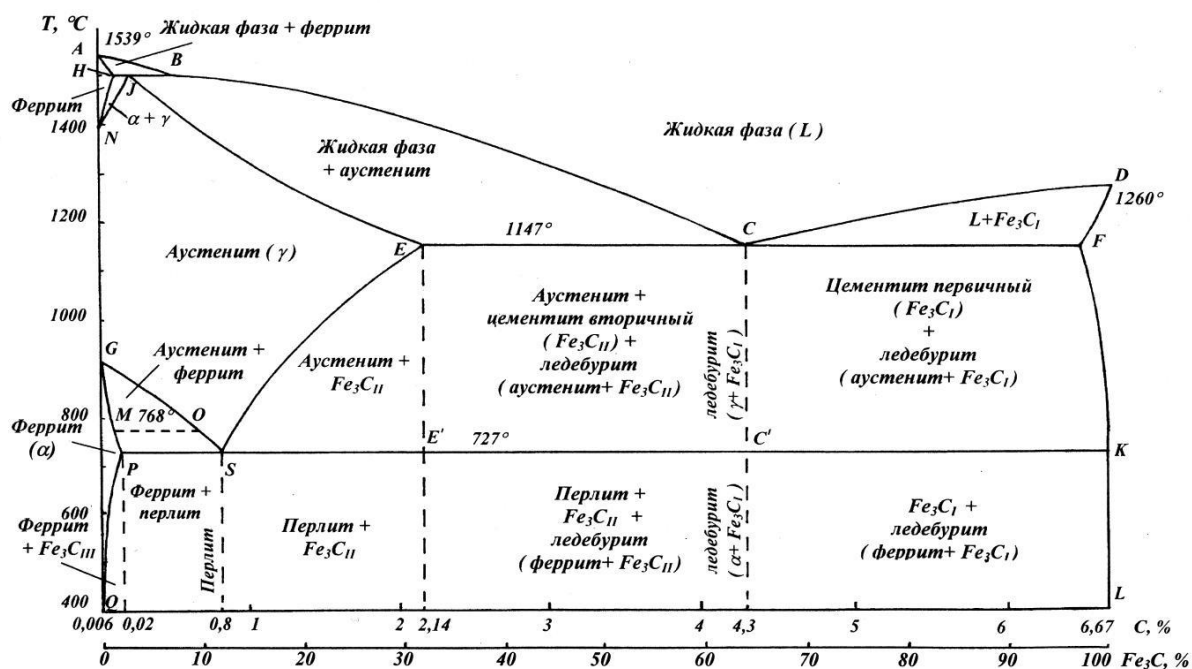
T, °C
A 1539°
Жидкая фаза + феррит
B
H
J
Феррит
$\alpha + \gamma$
1400 N
Жидкая фаза ( L )
Жидкая фаза + аустенит
D
1260°
1200
1147°
C
$L+Fe_3C_I$
F
Аустенит ( $\gamma$ )
E
Аустенит + цементит вторичный ( $Fe_3C_{II}$ ) + ледебурит ( аустенит+ $Fe_3C_{II}$ )
ледебурит ( $\gamma$+ $Fe_3C_I$ )
Цементит первичный ( $Fe_3C_I$ ) + ледебурит ( аустенит+ $Fe_3C_I$ )
1000
G
Аустенит + феррит
Аустенит + $Fe_3C_{II}$
800
M 768° O
Феррит ($\alpha$)
E' 727°
C'
K
P
S
Феррит + перлит
Перлит
Перлит + $Fe_3C_{II}$
Перлит + $Fe_3C_{II}$ + ледебурит ( феррит+ $Fe_3C_{II}$ )
ледебурит ( $\alpha$+ $Fe_3C_I$ )
$Fe_3C_I$ + ледебурит ( феррит+ $Fe_3C_I$ )
600
Феррит + $Fe_3C_{III}$
400 Q
L
0,006 0,02 0,8 1 2 2,14 3 4 4,3 5 6 6,67 C, %
0 10 20 30 40 50 60 70 80 90 100 $Fe_3C$, %